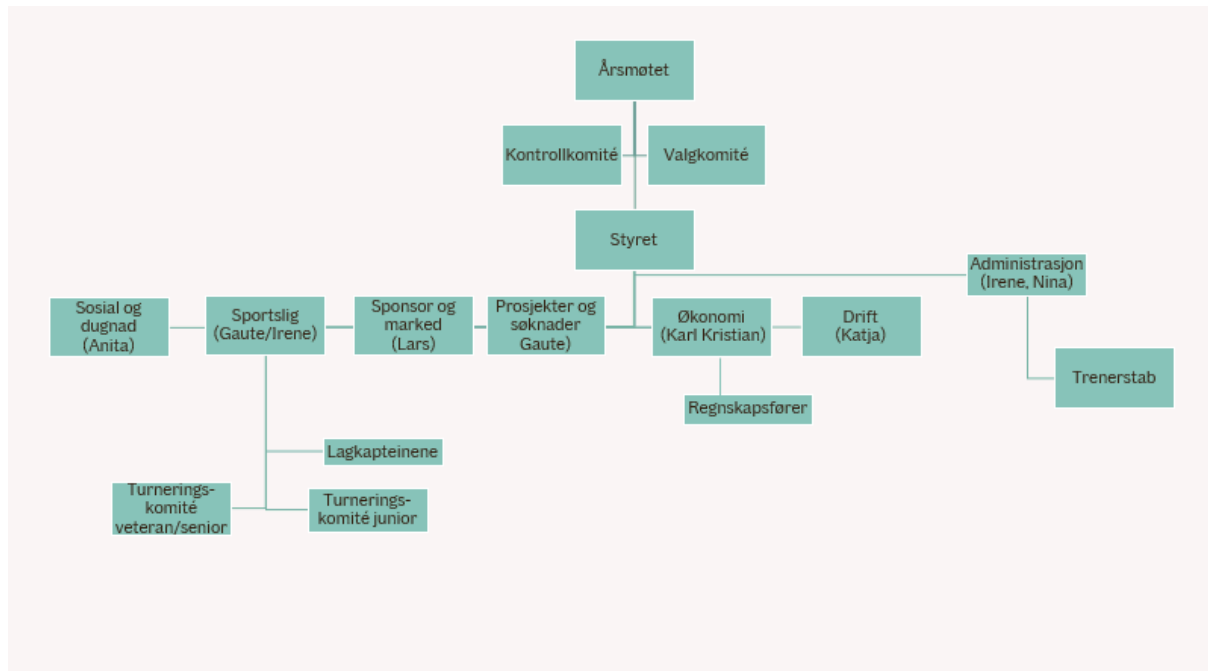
Årsmøtet

Kontrollkomité

Valgkomité

Styret

Administrasjon (Irene, Nina)

Sosial og dugnad (Anita)

Sportslig (Gaute/Irene)

Sponsor og marked (Lars)

Prosjekter og søknader Gaute)

Økonomi (Karl Kristian)

Drift (Katja)

Regnskapsfører

Trenerstab

Lagkapteinene

Turneringskomité veteran/senior

Turneringskomité junior